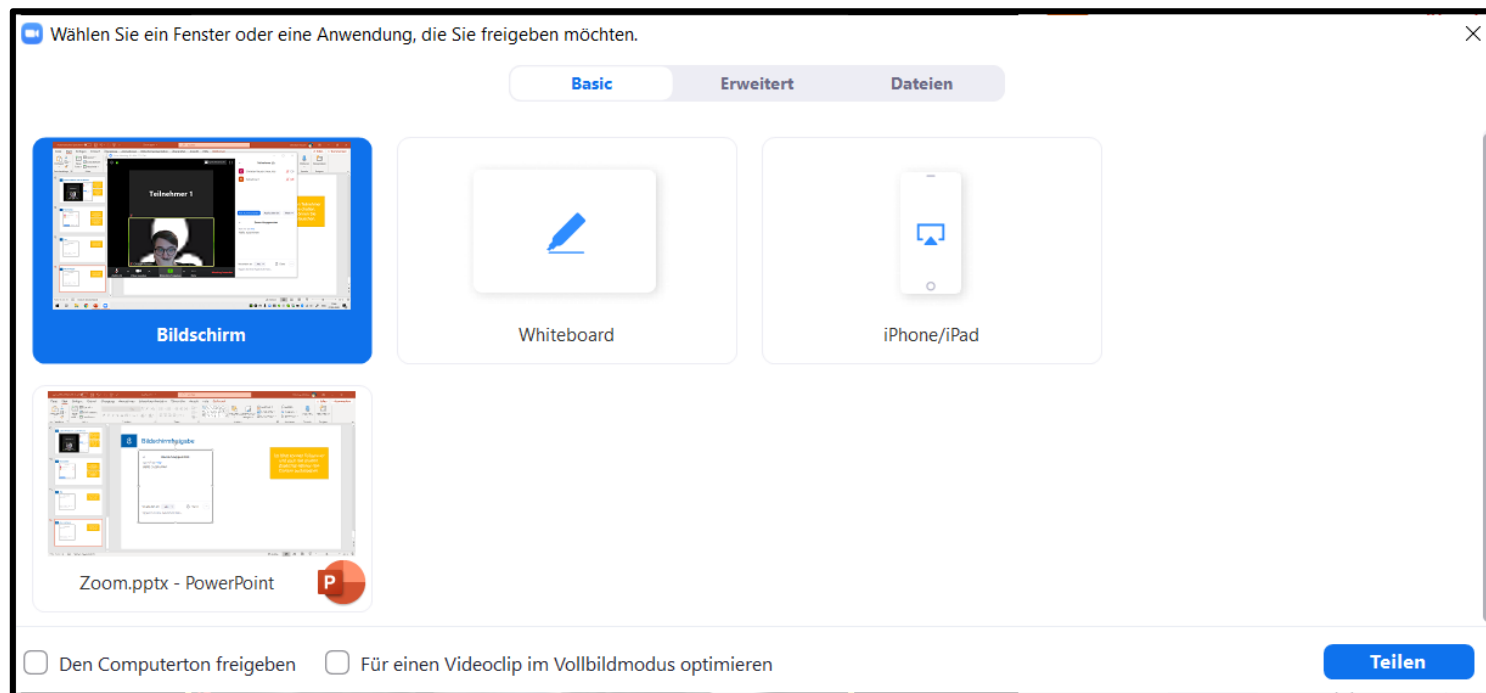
Wählen Sie ein Fenster oder eine Anwendung, die Sie freigeben möchten.

Basic Erweitert Dateien

Teilnehmer 1

Bildschirm

Whiteboard

iPhone/iPad

Bildschirmfreigabe

Zoom.pptx - PowerPoint

Den Computerton freigeben

Für einen Videoclip im Vollbildmodus optimieren

Teilen